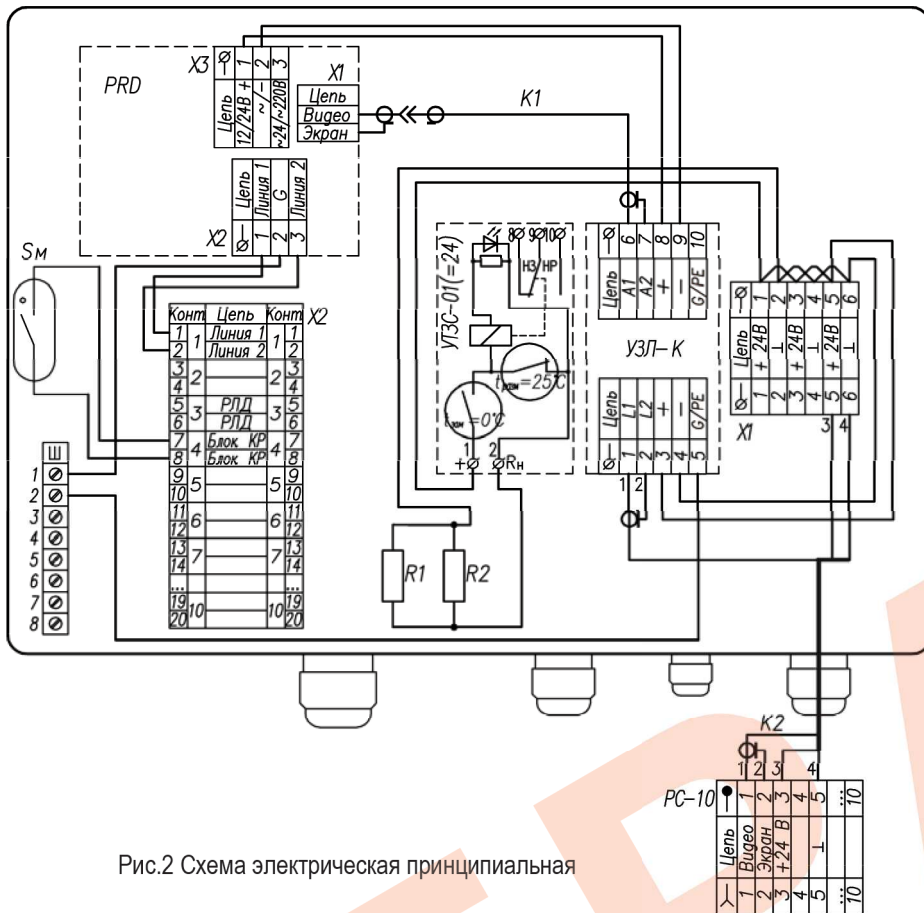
PRD

X3

Цепь | 12/24В + | ~/– | ~24/~220В

1 2 3

X1

Цепь

Видео

Экран

K1

X2

Цепь | Линия 1 | G | Линия 2

1 2 3

Sм

X2

| Конт | Цепь | Конт |
|---|---|---|
| 1 | Линия 1 | 1 |
| 2 | Линия 2 | 2 |
| 3 4 | 2 | 2 3 4 |
| 5 | РЛД | 5 |
| 6 | РЛД | 6 |
| 7 | Блок КР | 7 |
| 8 | Блок КР | 8 |
| 9 10 | 5 | 5 9 10 |
| 11 12 | 6 | 6 11 12 |
| 13 14 | 7 | 7 13 14 |
| ... | | ... |
| 19 20 | 10 | 10 19 20 |

Ш

1 2 3 4 5 6 7 8

УТЗС-01(=24)

8 9 10

НЗ НР

$t_{ном}=25°C$

$t_{ном}=0°C$

1 2

+ Rн

R1

R2

УЗЛ-К

Цепь | A1 | A2 | + | – | G/PE

6 7 8 9 10

Цепь | L1 | L2 | + | – | G/PE

1 2 3 4 5

1 2

X1

Цепь | + 24В | ⊥ | + 24В | ⊥ | + 24В | ⊥

1 2 3 4 5 6

3 4

K2

1 2 3 4

PC-10

Цепь | Видео | Экран | +24 В | ⊥ | ... 

1 2 3 4 5 ... 10

Рис.2 Схема электрическая принципиальная